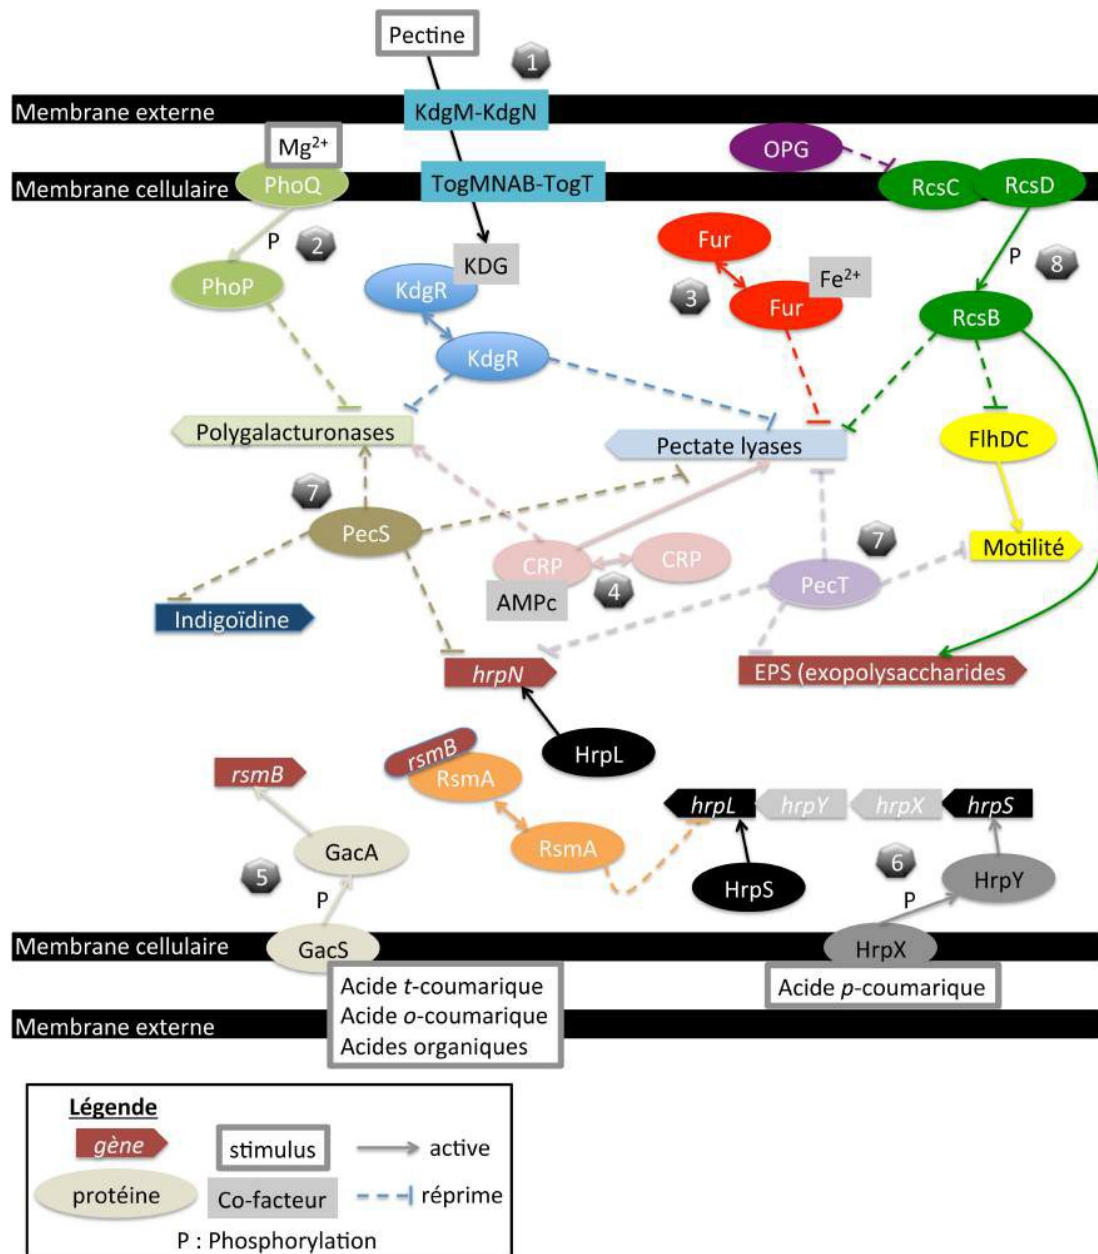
Pectine

1

Membrane externe

KdgM-KdgN

$Mg^{2+}$

OPG

Membrane cellulaire

PhoQ

TogMNAB-TogT

RcsC

RcsD

P

2

KDG

Fur

Fe$^{2+}$

P

8

PhoP

KdgR

3

Fur

RcsB

KdgR

Polygalacturonases

Pectate lyases

FlhDC

7

PecS

CRP

CRP

7

Motilité

Indigoïdine

AMPc

4

PecT

hrpN

EPS (exopolysaccharides

HrpL

rsmB

rsmB

RsmA

hrpL

hrpY

hrpX

hrpS

GacA

RsmA

5

6

HrpS

HrpY

P

P

Membrane cellulaire

GacS

HrpX

Acide $t$-coumarique
Acide $o$-coumarique
Acides organiques

Acide $p$-coumarique

Membrane externe

Légende

gène

stimulus

active

protéine

Co-facteur

réprime

P : Phosphorylation